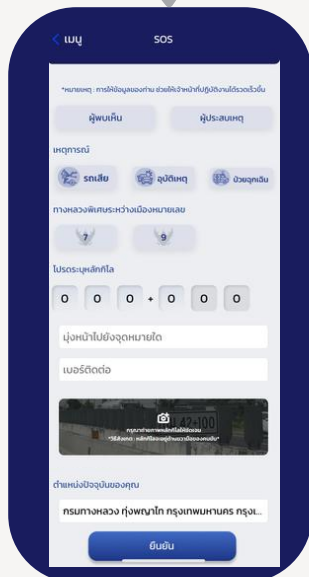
< เมนู SOS

*หมายเหตุ : การให้ข้อมูลของท่าน ช่วยให้เจ้าหน้าที่ปฏิบัติงานได้รวดเร็วขึ้น

ผู้พบเห็น

ผู้ประสบเหตุ

เหตุการณ์

รถเสีย

อุบัติเหตุ

ป่วยฉุกเฉิน

ทางหลวงพิเศษระหว่างเมืองหมายเลข

7

9

โปรดระบุหลักกิโล

0 0 0 + 0 0 0

มุ่งหน้าไปยังจุดหมายใด

เบอร์ติดต่อ

กรุณาถ่ายภาพหลักกิโลใกล้เคียง
*วิธีสังเกต : หลักกิโลจะอยู่ด้านขวามือของถนนทุก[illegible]

ตำแหน่งปัจจุบันของคุณ

กรมทางหลวง ทุ่งพญาไท กรุงเทพมหานคร กรุง...

ยืนยัน